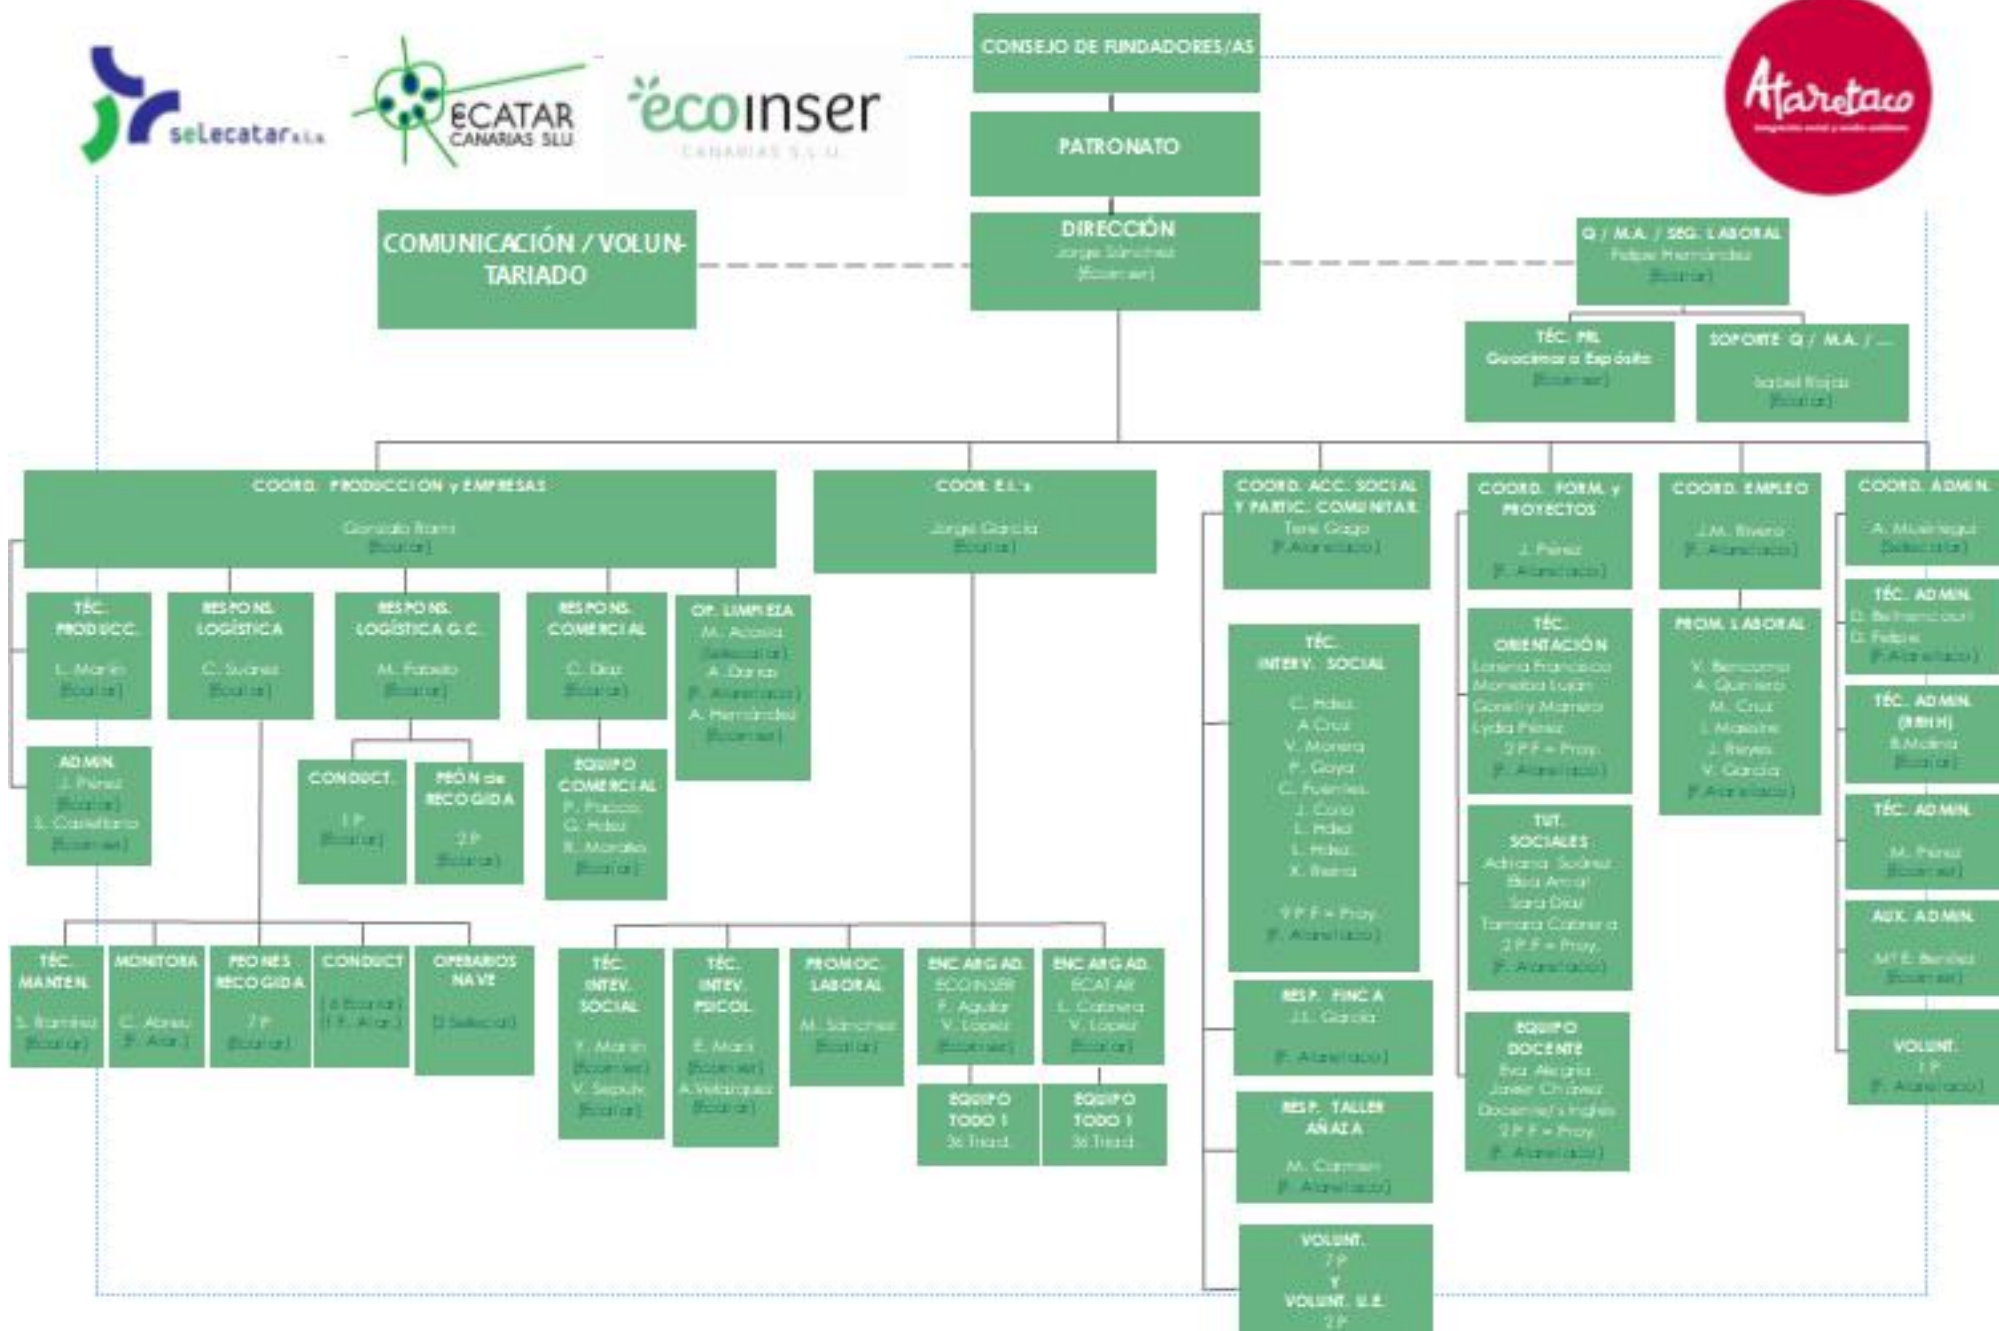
selecatar s.l.u.

ECATAR CANARIAS SLU

ecoinser CANARIAS S.L.U.

Ataretaco

CONSEJO DE FUNDADORES/AS

PATRONATO

DIRECCIÓN
Jorge Sánchez
[Ecoinser]

COMUNICACIÓN / VOLUNTARIADO

Q / M.A. / SEG. LABORAL
Felipe Hernández
[Ecatar]

TÉC. PRL
Guacimara Expósito
[Ecoinser]

SOPORTE Q / M.A. / ...
Isabel Rojas
[Ecatar]

COORD. PRODUCCION y EMPRESAS
Gonzalo Rami
[Ecatar]

TÉC. PRODUCC.
L. Marín
[Ecatar]

RESPONS. LOGÍSTICA
C. Suárez
[Ecatar]

RESPONS. LOGÍSTICA G.C.
M. Fabelo
[Ecatar]

RESPONS. COMERCIAL
C. Díaz
[Ecatar]

OP. LIMPIEZA
M. Acosta
[Selecatar]
A. Darias
[F. Ataretaco]
A. Hernández
[Ecoinser]

ADMIN.
J. Pérez
[Ecatar]
S. Castellano
[Ecoinser]

CONDUCT.
1 P.
[Ecatar]

PEÓN de RECOGIDA
2 P.
[Ecatar]

EQUIPO COMERCIAL
P. Pacoo
G. Hdez
R. Morales
[Ecatar]

TÉC. MANTEN.
S. Ramírez
[Ecatar]

MONITORA
C. Abreu
[F. Atar.]

PEONES RECOGIDA
7 P.
[Ecatar]

CONDUCT.
[4 Ecatar]
[1 F. Atar.]

OPERARIOS NAVE
[3 Selecat.]

COOR. E.I.'s
Jorge García
[Ecatar]

TÉC. INTERV. SOCIAL
Y. Marín
[Ecoinser]
V. Sepulv.
[Ecatar]

TÉC. INTERV. PSICOL.
E. Marí
[Ecoinser]
A. Velázquez
[Ecatar]

PROMOC. LABORAL
M. Sánchez
[Ecatar]

ENC ARG AD. ECOINSER
F. Aguilar
V. López
[Ecoinser]

ENC ARG AD. ECATAR
L. Cabrera
V. López
[Ecatar]

EQUIPO TODO 1
36 Trad.

EQUIPO TODO 1
36 Trad.

COORD. ACC. SOCIAL Y PARTIC. COMUNITAR.
Tere Gago
[F. Ataretaco]

TÉC. INTERV. SOCIAL
C. Hdez.
A. Cruz
V. Morera
P. Goya
C. Fuentes
J. Caro
L. Hdez
L. Hdez.
X. Ibena
9 P.F. + Proy.
[F. Ataretaco]

RESP. FINCA
J.L. García
[F. Ataretaco]

RESP. TALLER AÑAZA
M. Carmen
[F. Ataretaco]

VOLUNT.
7 P.
Y
VOLUNT. U.E.
2 P.

COORD. FORM. y PROYECTOS
J. Pérez
[F. Ataretaco]

TÉC. ORIENTACIÓN
Lorena Francisco
Montelba Luján
Gorett y Moreno
Lydia Pérez
2 P.F. + Proy.
[F. Ataretaco]

TUT. SOCIALES
Adriana Suárez
Elba Amal
Sara Díaz
Tamara Cabrera
2 P.F. + Proy.
[F. Ataretaco]

EQUIPO DOCENTE
Eva Alegría
Javier Chávez
Docente/s inglés
2 P.F. + Proy.
[F. Ataretaco]

COORD. EMPLEO
J.M. Rivero
[F. Ataretaco]

PROM. LABORAL
V. Bencomo
A. Quintero
M. Cruz
I. Marrero
J. Reyes
V. García
[F. Ataretaco]

COORD. ADMIN.
A. Muerrieguí
[Selecatar]

TÉC. ADMIN.
D. Betancourt
D. Felipe
[F. Ataretaco]

TÉC. ADMIN. (RRHH)
B. Molina
[Ecatar]

TÉC. ADMIN.
M. Pérez
[Ecoinser]

AUX. ADMIN.
Mª E. Benítez
[Ecoinser]

VOLUNT.
1 P.
[F. Ataretaco]